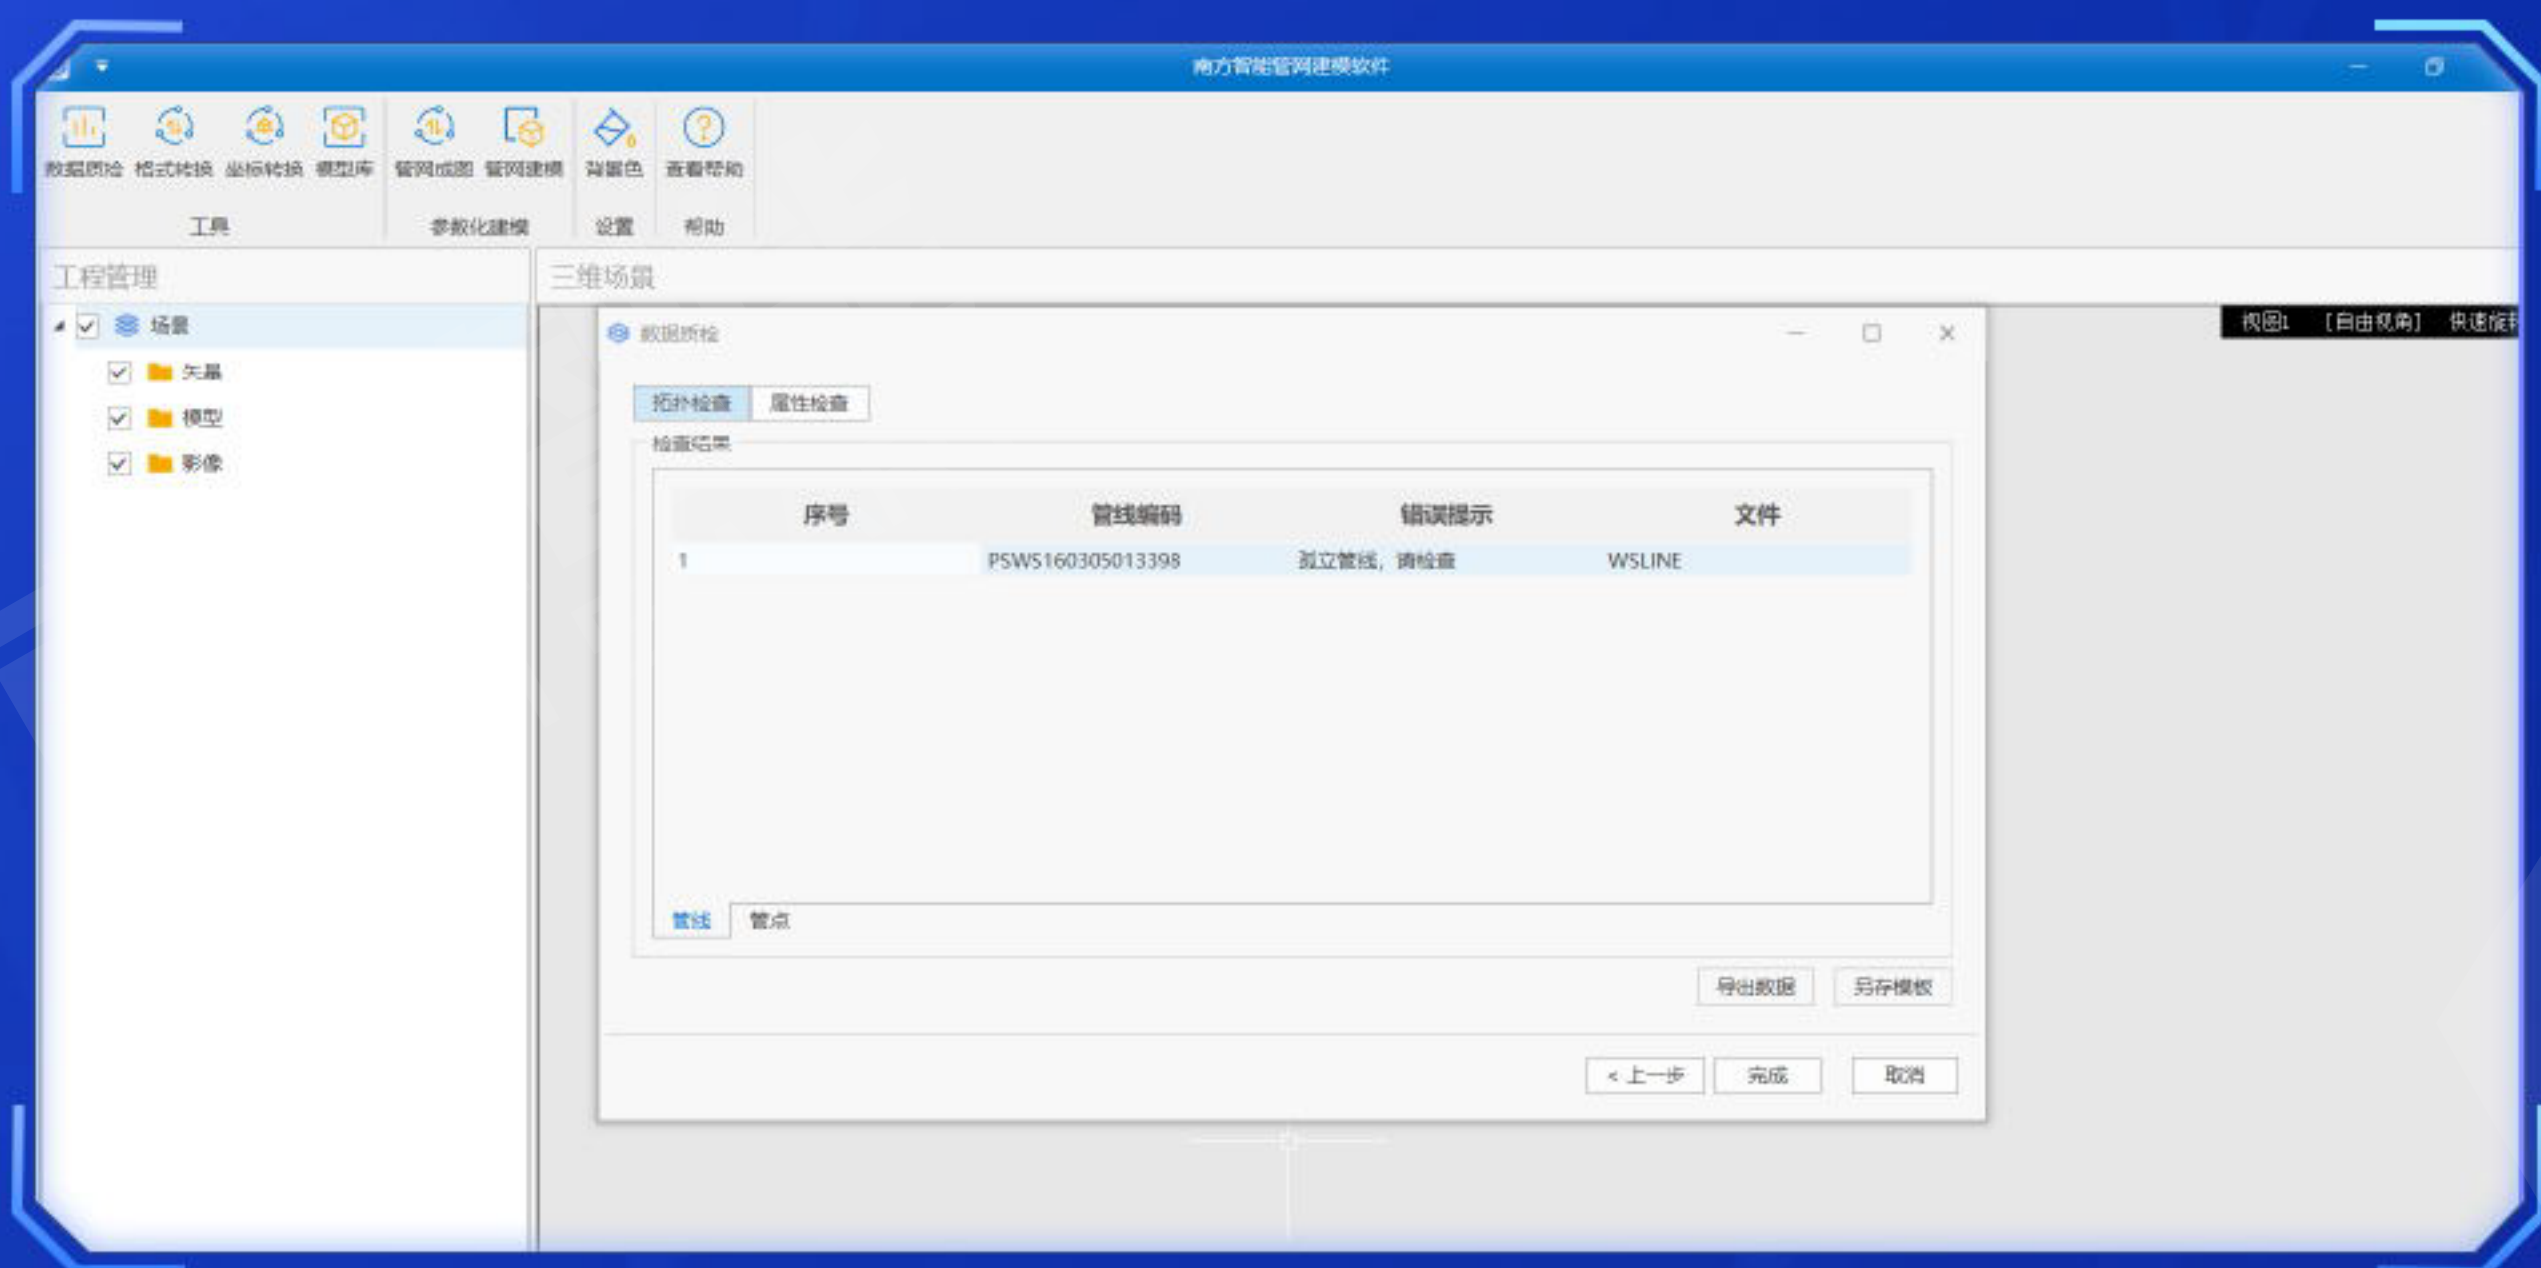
南方智能管网建模软件

数据质检 格式转换 坐标转换 模型库
工具

管网成图 管网建模
参数化建模

背景色
设置

查看帮助
帮助

工程管理

场景
矢量
模型
影像

三维场景

视图1 [自由视角] 快速旋转

数据质检

拓扑检查 属性检查

检查结果

| 序号 | 管线编码 | 错误提示 | 文件 |
|---|---|---|---|
| 1 | PSWS160305013398 | 孤立管线，请检查 | WSLINE |

管线 管点

导出数据 另存模板

< 上一步 完成 取消